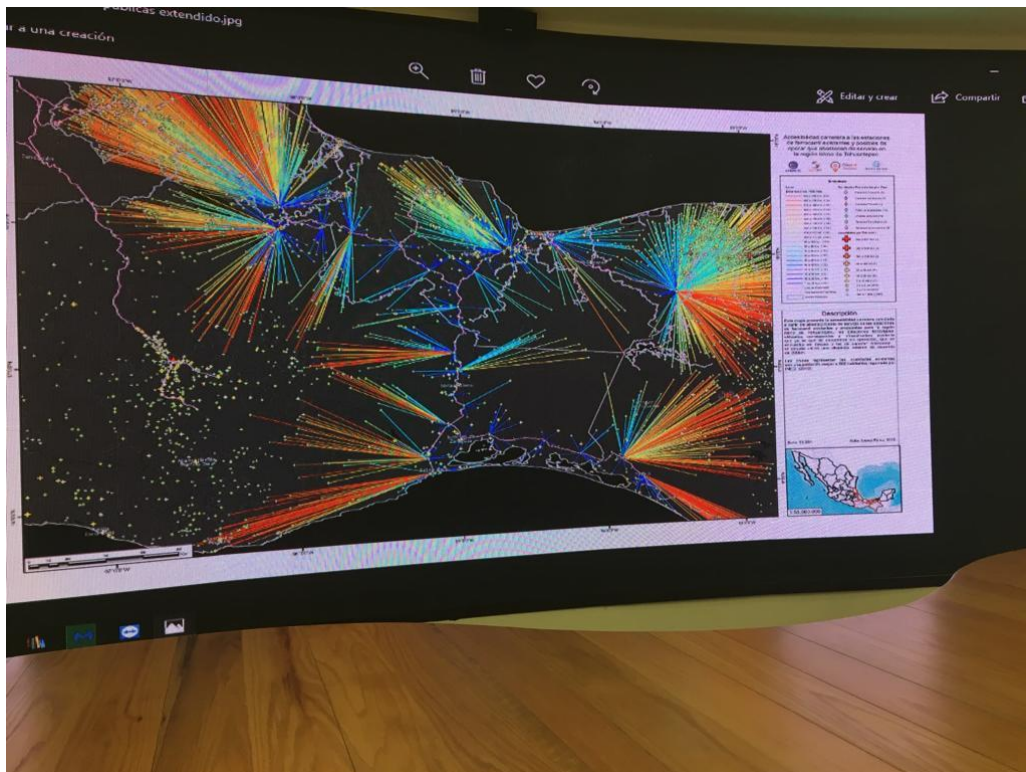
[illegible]públicas extendido.jpg
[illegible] a una creación

Editar y crear
Compartir

Accesibilidad carretera a las estaciones de ferrocarril existentes y posibles de operar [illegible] en la región Istmo de Tehuantepec

Descripción